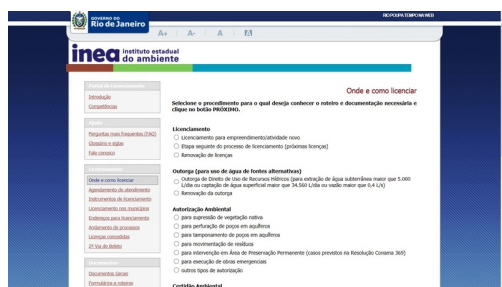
GOVERNO DO Rio de Janeiro

RIO POUPA TEMPO NA WEB

A+ | A- | A | A

inea instituto estadual do ambiente

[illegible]
Introdução
Competências

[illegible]
Perguntas mais Frequentes (FAQ)
Glossário e siglas
Fale conosco

Onde e como licenciar
Agendamento de atendimento
Instrumentos de licenciamento
Licenciamento nos municípios
Endereços para licenciamento
Andamento de processos
Licenças concedidas
2ª Via do Boleto

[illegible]
Documentos Gerais
Formulários e roteiros

Onde e como licenciar

Selecione o procedimento para o qual deseja conhecer o roteiro e documentação necessária e clique no botão PRÓXIMO.

Licenciamento
Licenciamento para empreendimento/atividade novo
Etapa seguinte do processo de licenciamento (próximas licenças)
Renovação de licenças

Outorga (para uso de água de fontes alternativas)
Outorga de Direito de Uso de Recursos Hídricos (para extração de água subterrânea maior que 5.000 L/dia ou captação de água superficial maior que 34.560 L/dia ou vazão maior que 0,4 L/s)
Renovação da outorga

Autorização Ambiental
para supressão de vegetação nativa
para perfuração de poços em aquíferos
para tamponamento de poços em aquíferos
para movimentação de resíduos
para intervenção em Área de Preservação Permanente (casos previstos na Resolução Conama 369)
para execução de obras emergenciais
outros tipos de autorização

Certidão Ambiental